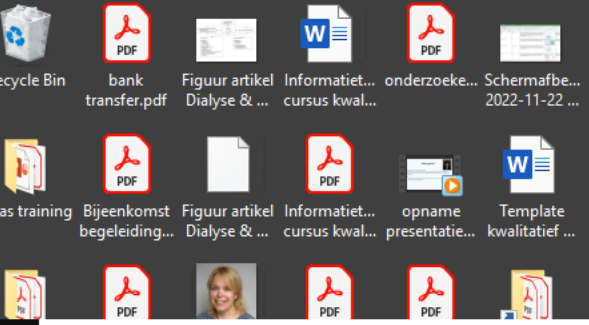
PDF
PDF
W
PDF
ecycle Bin
bank transfer.pdf
Figuur artikel Dialyse & ...
Informatiet... cursus kwal...
onderzoeke...
Schermafbe... 2022-11-22 ...

PDF
PDF
W
as training
Bijeenkomst begeleiding...
Figuur artikel Dialyse & ...
Informatiet... cursus kwal...
opname presentatie...
Template kwalitatief ...

PDF
PDF
PDF
PDF
PDF